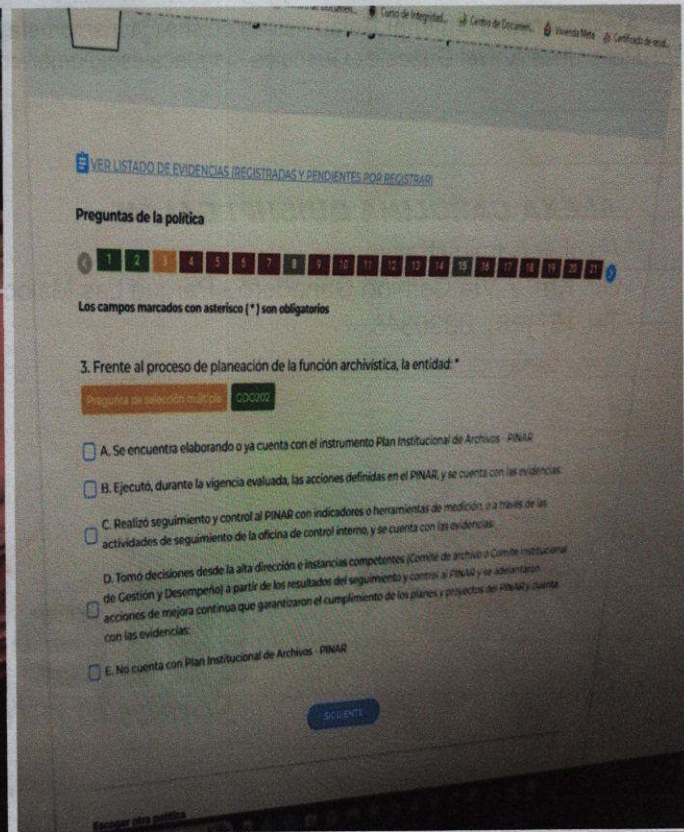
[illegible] Curso de Integridad... Centro de Documen... Vivienda Mета Certificado de resid...

VER LISTADO DE EVIDENCIAS (REGISTRADAS Y PENDIENTES POR REGISTRAR)

Preguntas de la política

1 2 3 4 5 6 7 8 9 10 11 12 13 14 15 16 17 18 19 20 21

Los campos marcados con asterisco (*) son obligatorios

3. Frente al proceso de planeación de la función archivística, la entidad: *

Pregunta de selección múltiple GDO202

A. Se encuentra elaborando o ya cuenta con el instrumento Plan Institucional de Archivos - PINAR

B. Ejecutó, durante la vigencia evaluada, las acciones definidas en el PINAR, y se cuenta con las evidencias.

C. Realizó seguimiento y control al PINAR con indicadores o herramientas de medición, o a través de las actividades de seguimiento de la oficina de control interno, y se cuenta con las evidencias.

D. Tomó decisiones desde la alta dirección e instancias competentes (Comité de archivo o Comité Institucional de Gestión y Desempeño) a partir de los resultados del seguimiento y control al PINAR y se adelantaron acciones de mejora continua que garantizaron el cumplimiento de los planes y proyectos del PINAR y cuenta con las evidencias.

E. No cuenta con Plan Institucional de Archivos - PINAR

SIGUIENTE

Escoger otra política